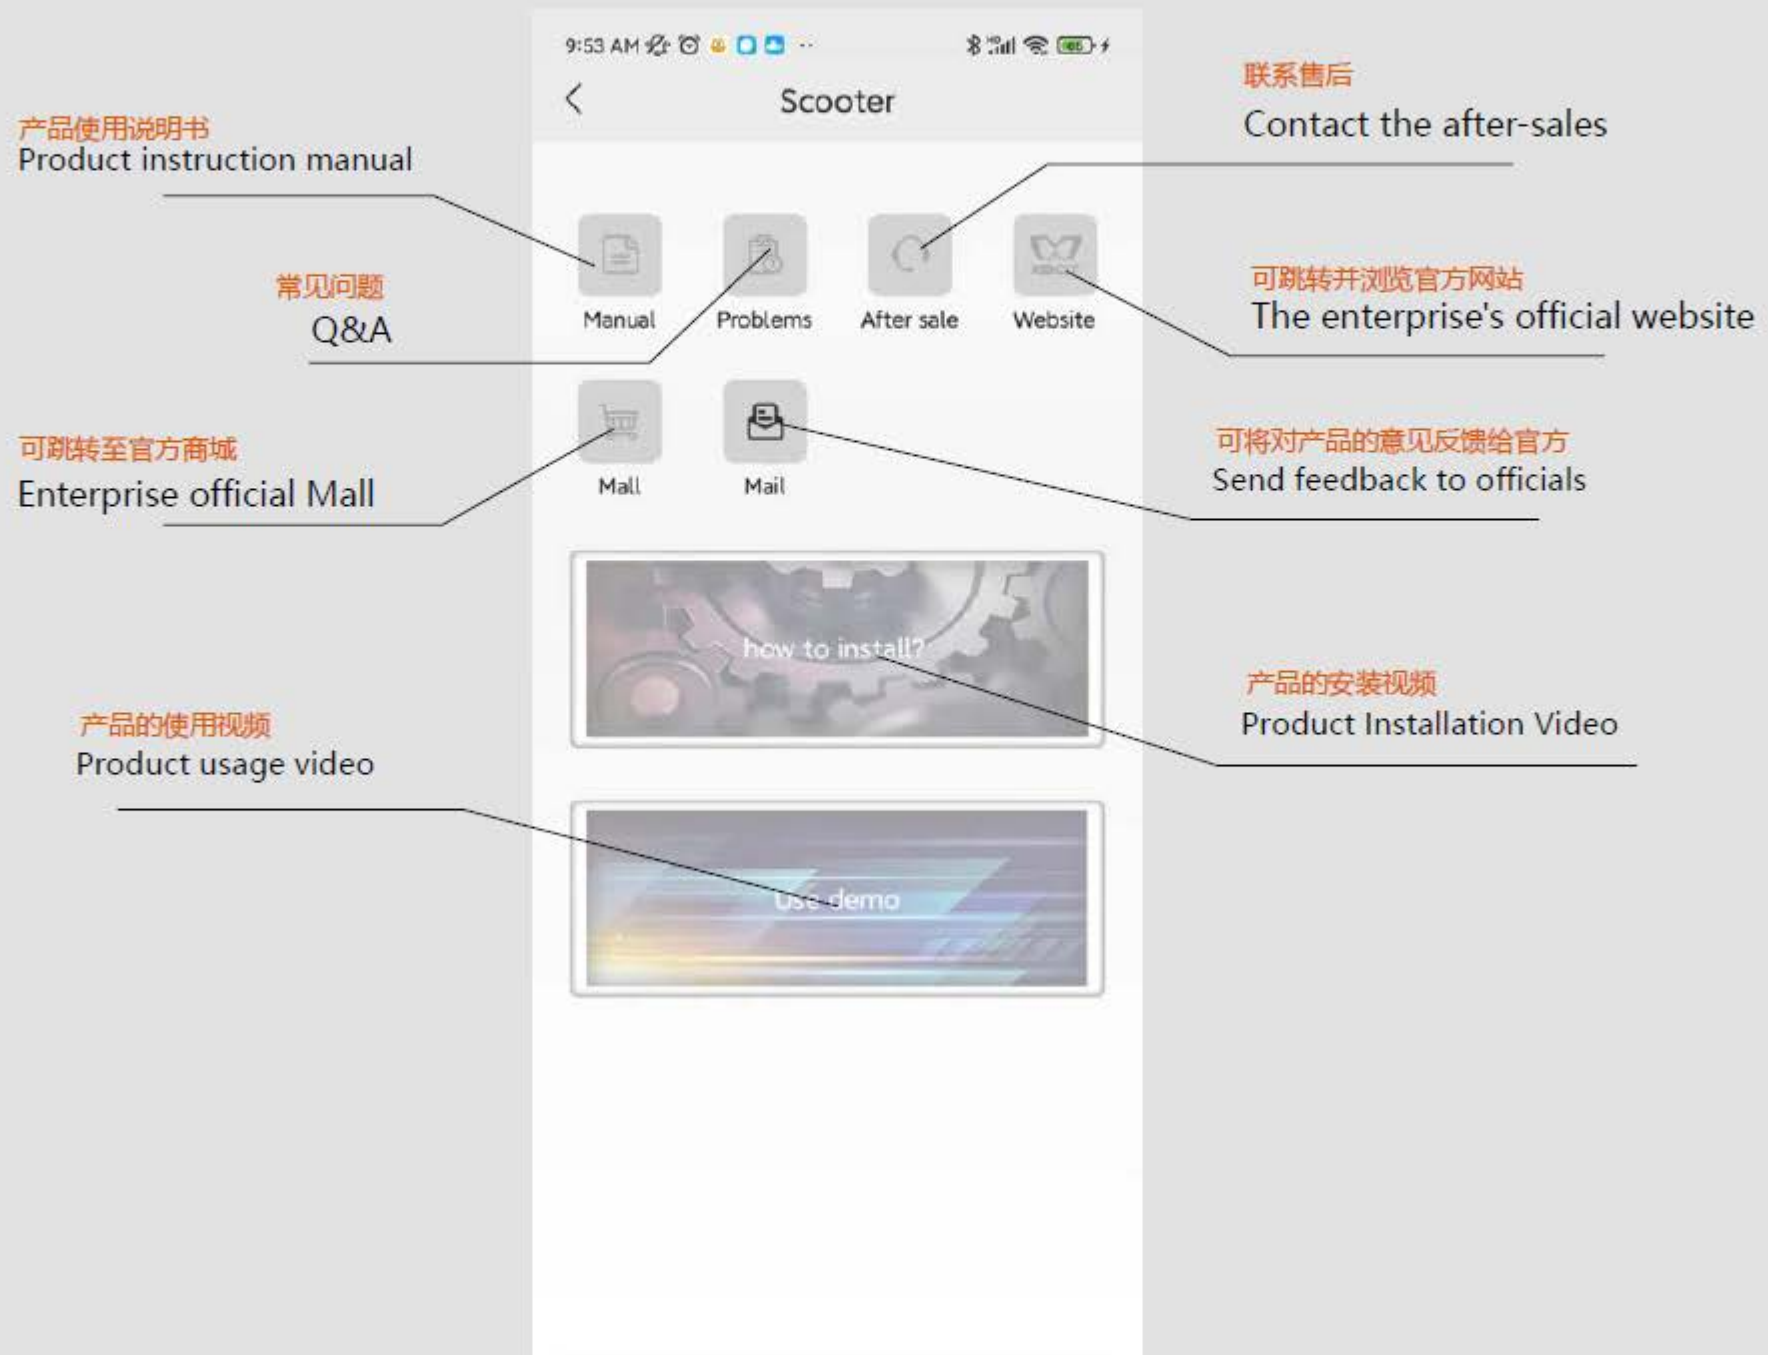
9:53 AM

Scooter

联系售后
Contact the after-sales

产品使用说明书
Product instruction manual

常见问题
Q&A

Manual
Problems
After sale
Website

可跳转并浏览官方网站
The enterprise's official website

可跳转至官方商城
Enterprise official Mall

Mall
Mail

可将对产品的意见反馈给官方
Send feedback to officials

how to install?

产品的安装视频
Product Installation Video

产品的使用视频
Product usage video

Use demo